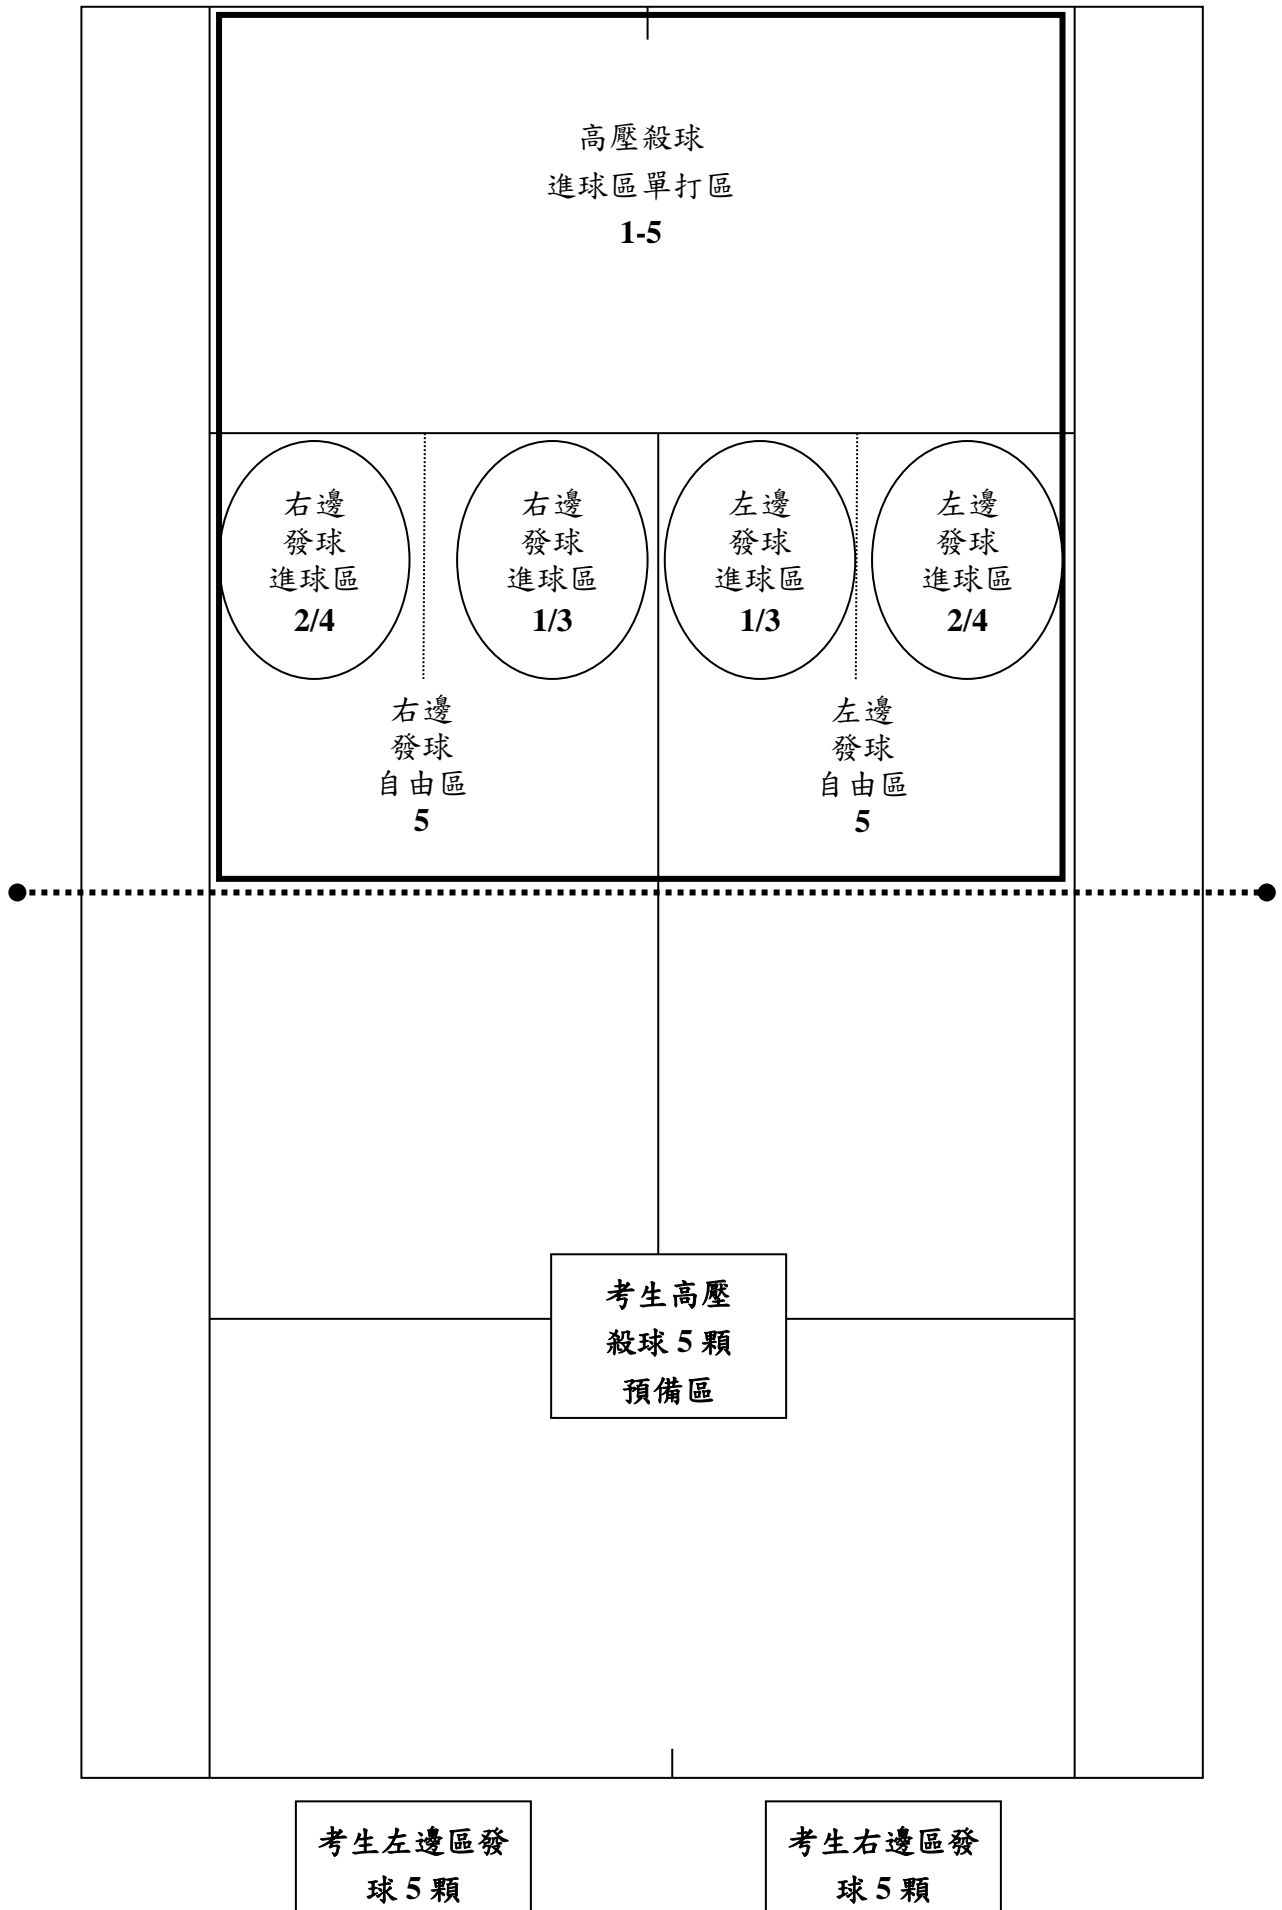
高壓殺球
進球區單打區
1-5

右邊
發球
進球區
2/4

右邊
發球
進球區
1/3

左邊
發球
進球區
1/3

左邊
發球
進球區
2/4

右邊
發球
自由區
5

左邊
發球
自由區
5

考生高壓
殺球 5 顆
預備區

考生左邊區發
球 5 顆

考生右邊區發
球 5 顆